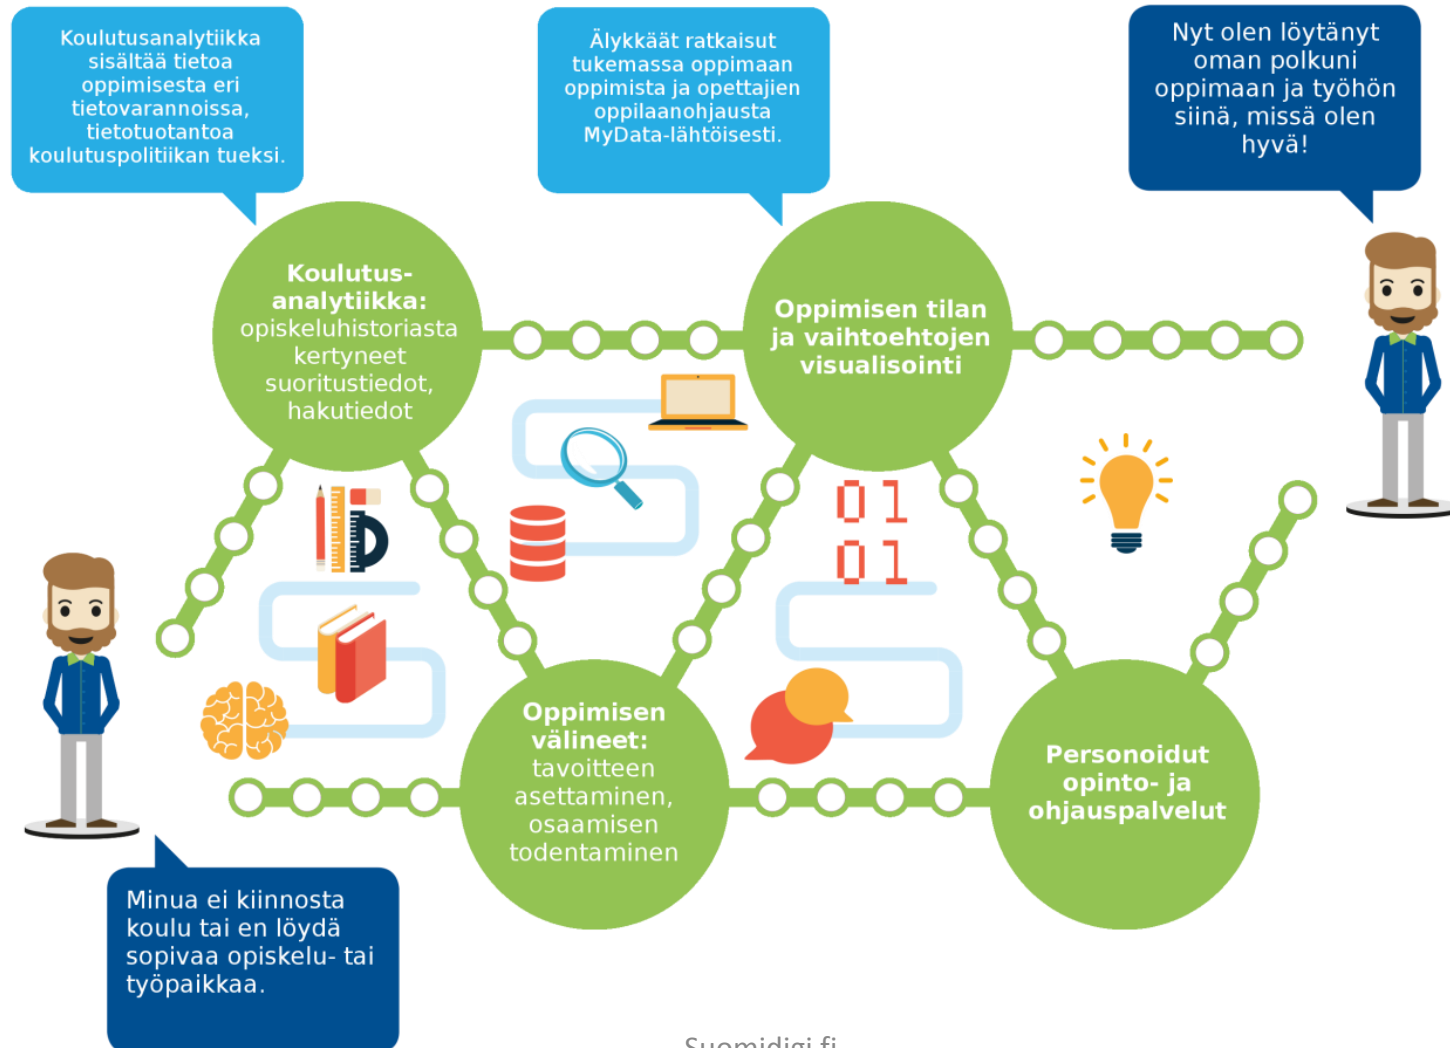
Koulutusanalytiikka sisältää tietoa oppimisesta eri tietovarannoissa, tietotuotantoa koulutuspolitiikan tueksi.

Älykkäät ratkaisut tukemassa oppimaan oppimista ja opettajien oppilaanohjausta MyData-lähtöisesti.

Nyt olen löytänyt oman polkuni oppimaan ja työhön siinä, missä olen hyvä!

**Koulutus-analytiikka:** opiskeluhistoriasta kertyneet suoritustiedot, hakutiedot

**Oppimisen tilan ja vaihtoehtojen visualisointi**

01
01

**Oppimisen välineet:** tavoitteen asettaminen, osaamisen todentaminen

**Personoidut opinto- ja ohjauspalvelut**

Minua ei kiinnosta koulu tai en löydä sopivaa opiskelu- tai työpaikkaa.

Suomidigi.fi